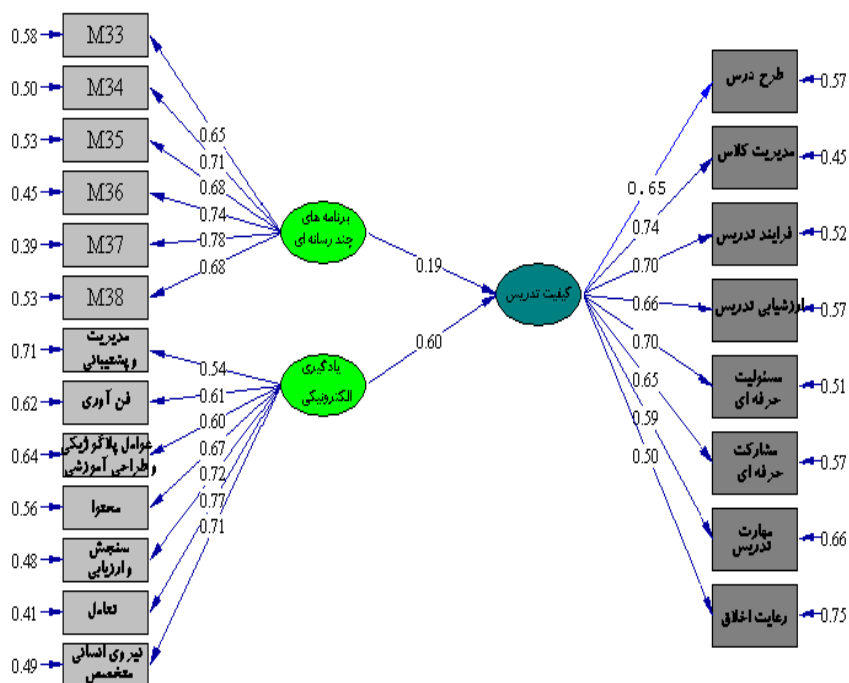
0.58 M33
0.50 M34
0.53 M35
0.45 M36
0.39 M37
0.53 M38
0.71 مدیریت وپشتیبانی
0.62 فن آوری
0.64 عوامل پداگوژیکی وطراحی آموزشی
0.56 محتوا
0.48 سنجش وارزیابی
0.41 تعامل
0.49 نیروی انسانی متخصص

0.65
0.71
0.68
0.74
0.78
0.68

برنامه های چند رسانه ای

0.54
0.61
0.60
0.67
0.72
0.77
0.71

یادگیری الکترونیکی

0.19
0.60

کیفیت تدریس

0.65
0.74
0.70
0.66
0.70
0.65
0.59
0.50

طرح درس 0.57
مدیریت کلاس 0.45
فرایند تدریس 0.52
ارزشیابی تدریس 0.57
مسئولیت حرفه ای 0.51
مشارکت حرفه ای 0.57
مهارت تدریس 0.66
رعایت اخلاق 0.75